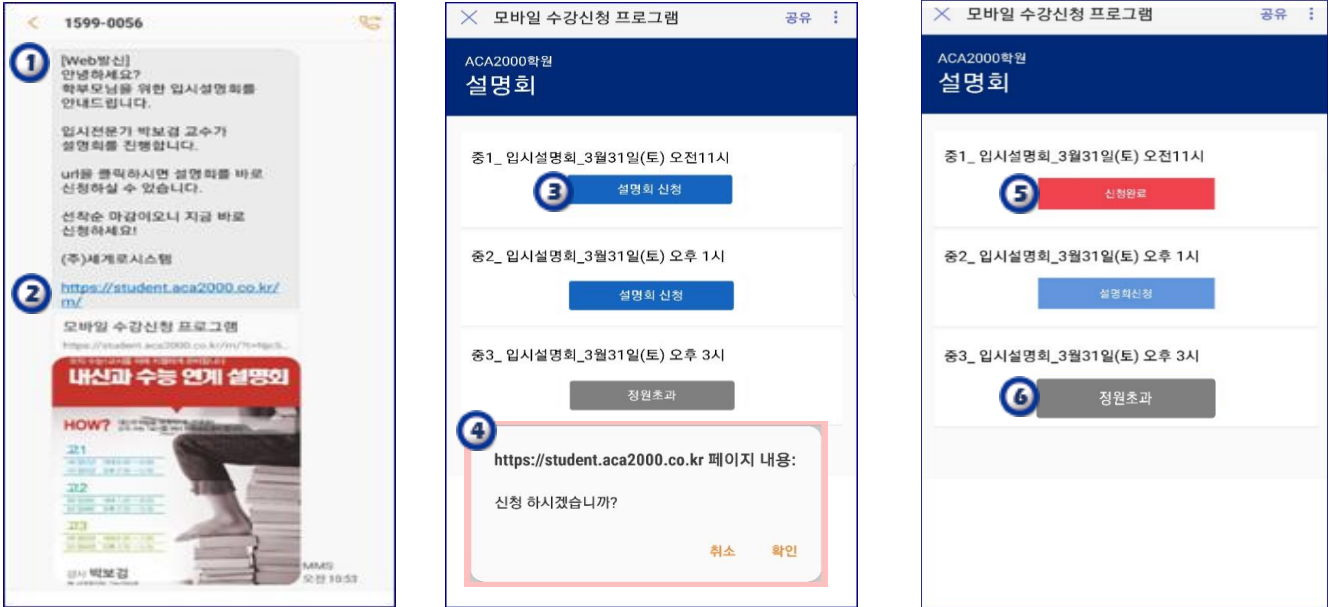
1599-0056

1

[Web발신]
안녕하세요?
학부모님을 위한 입시설명회를 안내드립니다.

입시전문가 박보검 교수가 설명회를 진행합니다.

url을 클릭하시면 설명회를 바로 신청하실 수 있습니다.

선착순 마감이오니 지금 바로 신청하세요!

(주)세계로시스템

2

https://student.aca2000.co.kr/m/

모바일 수강신청 프로그램
https://student.aca2000.co.kr/m/?t=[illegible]

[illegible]
내신과 수능 연계 설명회
HOW? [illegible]
고1
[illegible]
고2
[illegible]
고3
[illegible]
강사 박보검

MMS
오전 10:53

모바일 수강신청 프로그램 공유

ACA2000학원
설명회

중1_ 입시설명회_3월31일(토) 오전11시
3
설명회 신청

중2_ 입시설명회_3월31일(토) 오후 1시
설명회 신청

중3_ 입시설명회_3월31일(토) 오후 3시
정원초과

4
https://student.aca2000.co.kr 페이지 내용:

신청 하시겠습니까?

취소 확인

모바일 수강신청 프로그램 공유

ACA2000학원
설명회

중1_ 입시설명회_3월31일(토) 오전11시
5
신청완료

중2_ 입시설명회_3월31일(토) 오후 1시
설명회신청

중3_ 입시설명회_3월31일(토) 오후 3시
6
정원초과